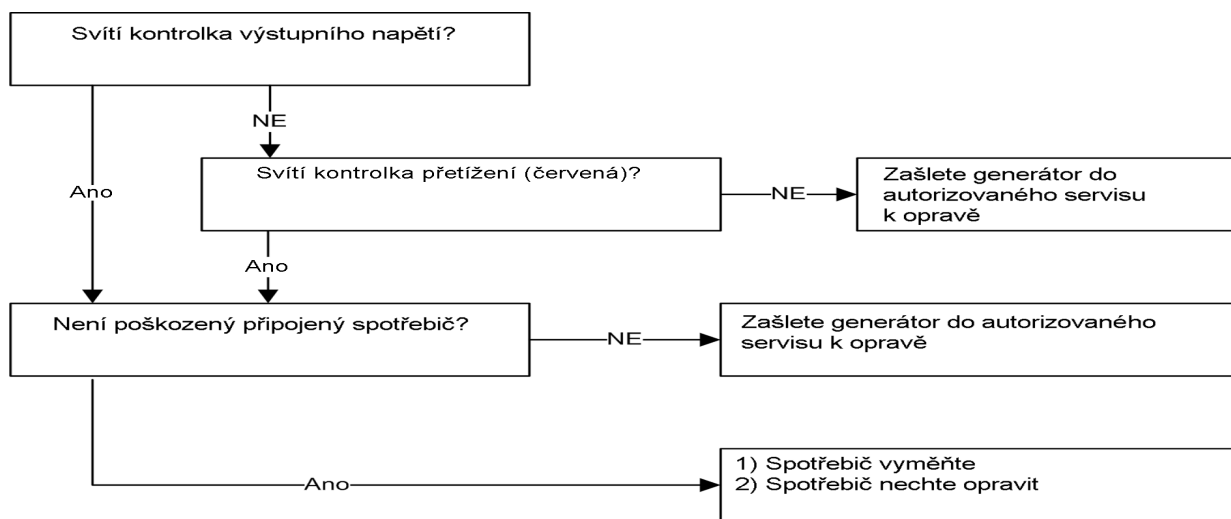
Svítí kontrolka výstupního napětí?

NE

Ano

Svítí kontrolka přetížení (červená)?

NE

Zašlete generátor do autorizovaného servisu k opravě

Ano

Není poškozený připojený spotřebič?

NE

Zašlete generátor do autorizovaného servisu k opravě

Ano

1) Spotřebič vyměňte
2) Spotřebič nechte opravit